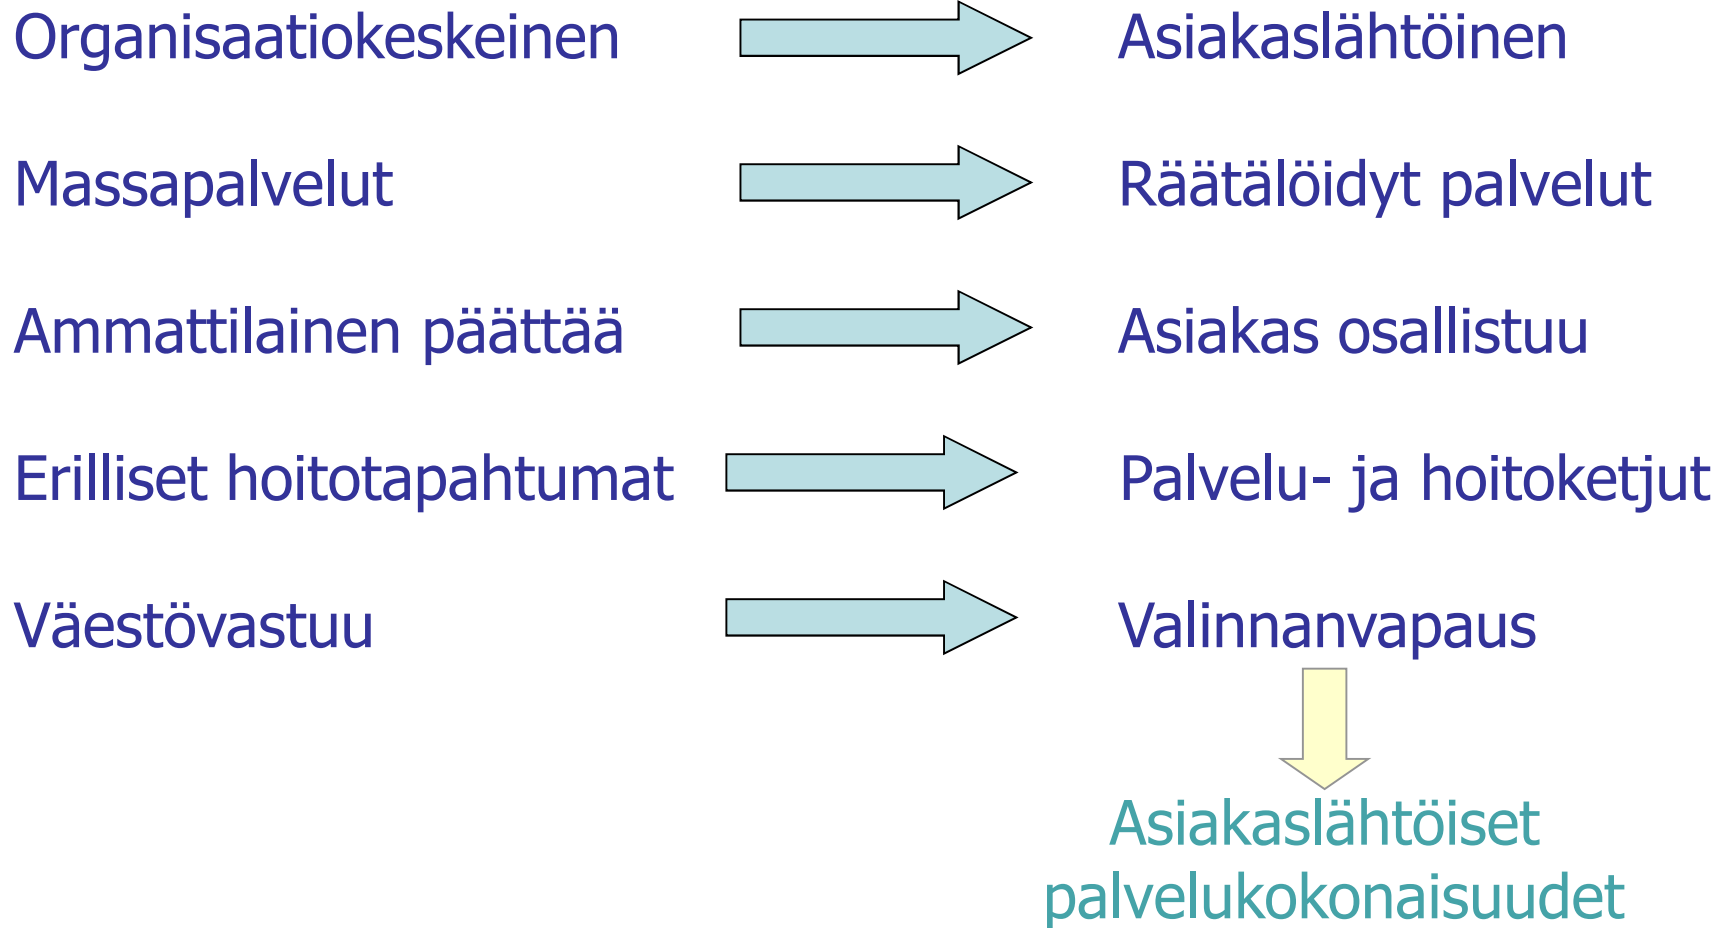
Organisaatiokeskeinen Asiakaslähtöinen

Massapalvelut Räätälöidyt palvelut

Ammattilainen päättää Asiakas osallistuu

Erilliset hoitotapahtumat Palvelu- ja hoitoketjut

Väestövastuu Valinnanvapaus

Asiakaslähtöiset palvelukokonaisuudet